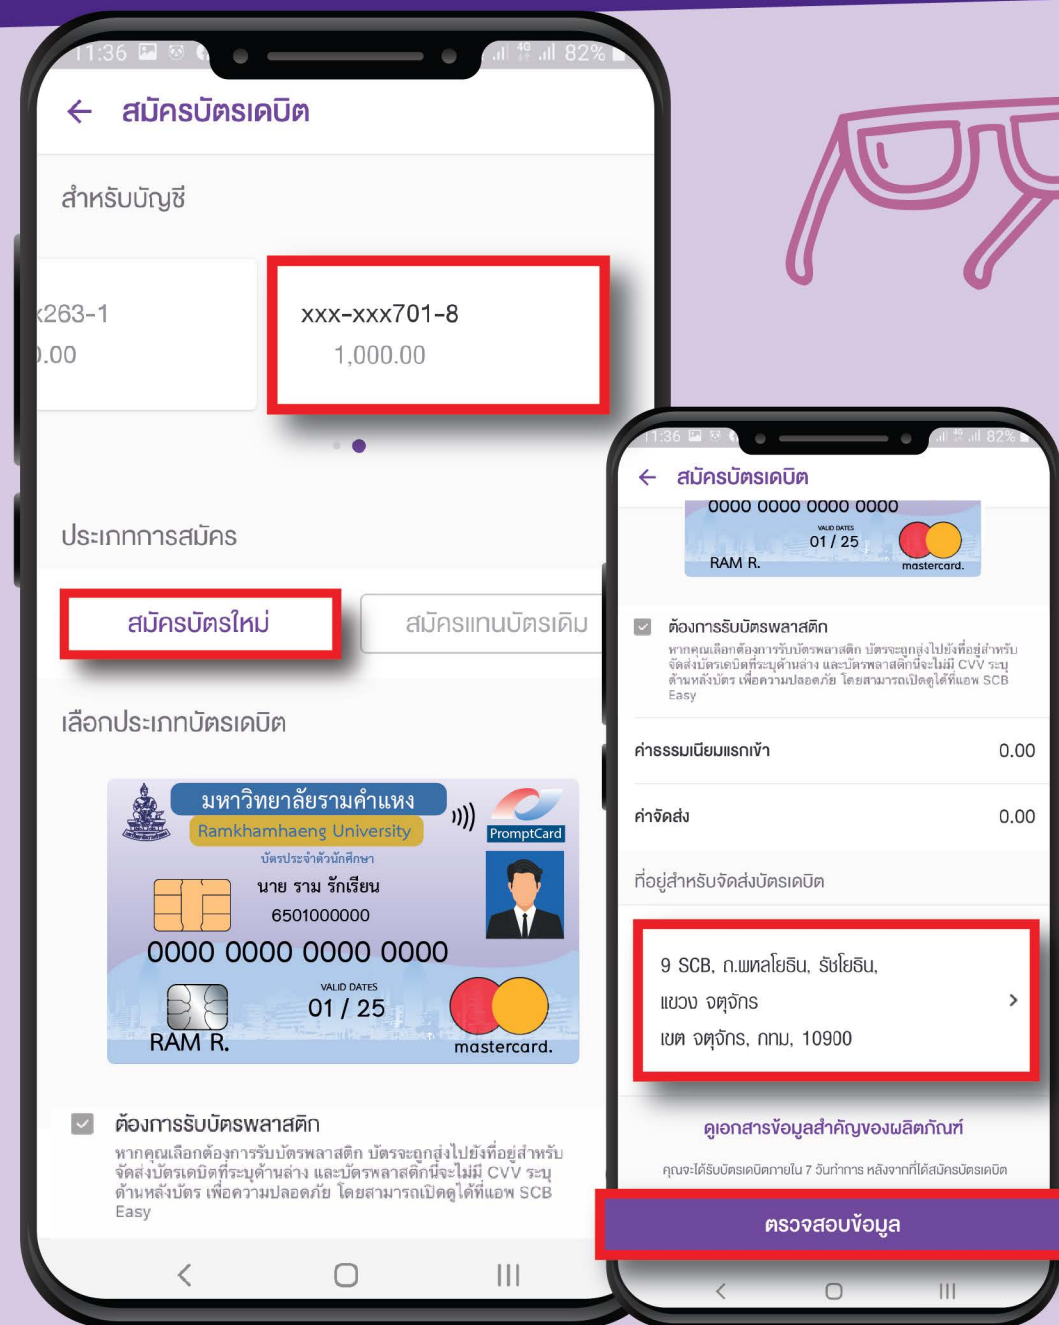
11:36 82%

← สมัครบัตรเดบิต

สำหรับบัญชี

x263-1
.00

xxx-xxx701-8
1,000.00

ประเภทการสมัคร

สมัครบัตรใหม่

สมัครแทนบัตรเดิม

เลือกประเภทบัตรเดบิต

มหาวิทยาลัยรามคำแหง
Ramkhamhaeng University
บัตรประจำตัวนักศึกษา
PromptCard
นาย ราม รักเรียน
6501000000
0000 0000 0000 0000
VALID DATES
01 / 25
RAM R.
mastercard.

ต้องการรับบัตรพลาสติก
หากคุณเลือกต้องการรับบัตรพลาสติก บัตรจะถูกส่งไปยังที่อยู่สำหรับจัดส่งบัตรเดบิตที่ระบุด้านล่าง และบัตรพลาสติกนี้จะไม่มี CVV ระบุด้านหลังบัตร เพื่อความปลอดภัย โดยสามารถเปิดดูได้ที่แอพ SCB Easy

11:36 82%

← สมัครบัตรเดบิต

0000 0000 0000 0000
VALID DATES
01 / 25
RAM R.
mastercard.

ต้องการรับบัตรพลาสติก
หากคุณเลือกต้องการรับบัตรพลาสติก บัตรจะถูกส่งไปยังที่อยู่สำหรับจัดส่งบัตรเดบิตที่ระบุด้านล่าง และบัตรพลาสติกนี้จะไม่มี CVV ระบุด้านหลังบัตร เพื่อความปลอดภัย โดยสามารถเปิดดูได้ที่แอพ SCB Easy

ค่าธรรมเนียมแรกเข้า 0.00

ค่าจัดส่ง 0.00

ที่อยู่สำหรับจัดส่งบัตรเดบิต

9 SCB, ถ.พหลโยธิน, รัชโยธิน,
แขวง จตุจักร
เขต จตุจักร, กทม, 10900

ดูเอกสารข้อมูลสำคัญของผลิตภัณฑ์

คุณจะได้รับบัตรเดบิตภายใน 7 วันทำการ หลังจากที่ได้สมัครบัตรเดบิต

ตรวจสอบข้อมูล